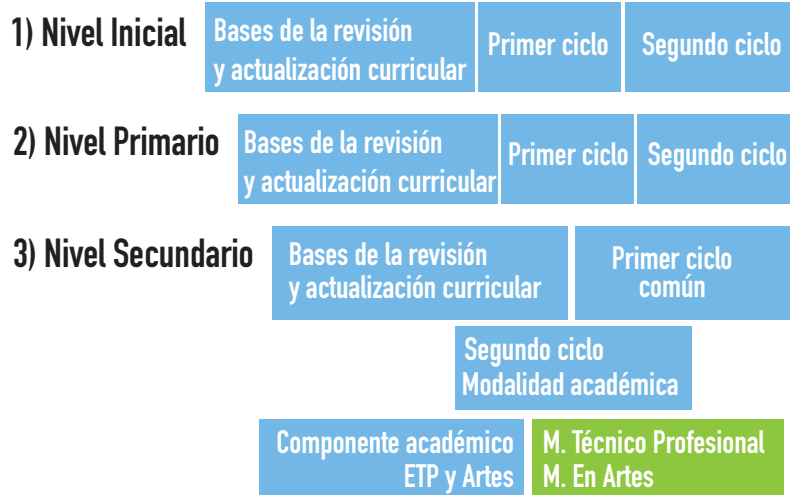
1) Nivel Inicial

Bases de la revisión y actualización curricular

Primer ciclo

Segundo ciclo

2) Nivel Primario

Bases de la revisión y actualización curricular

Primer ciclo

Segundo ciclo

3) Nivel Secundario

Bases de la revisión y actualización curricular

Primer ciclo común

Segundo ciclo Modalidad académica

Componente académico ETP y Artes

M. Técnico Profesional
M. En Artes